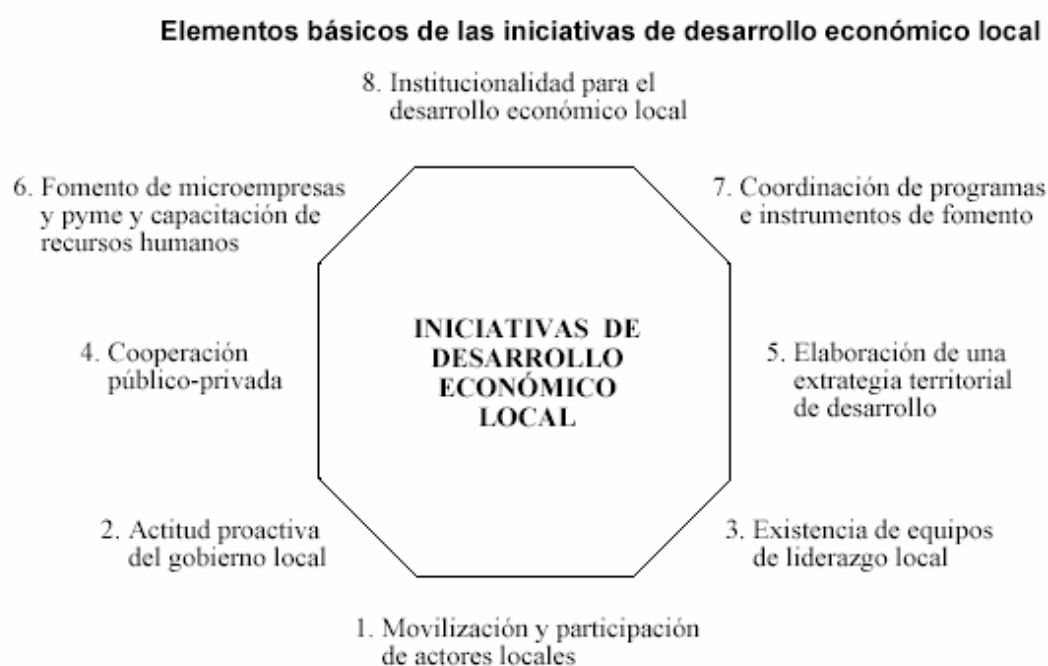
Elementos básicos de las iniciativas de desarrollo económico local

8. Institucionalidad para el desarrollo económico local

6. Fomento de microempresas y pyme y capacitación de recursos humanos

7. Coordinación de programas e instrumentos de fomento

INICIATIVAS DE DESARROLLO ECONÓMICO LOCAL

4. Cooperación público-privada

5. Elaboración de una extrategia territorial de desarrollo

2. Actitud proactiva del gobierno local

3. Existencia de equipos de liderazgo local

1. Movilización y participación de actores locales